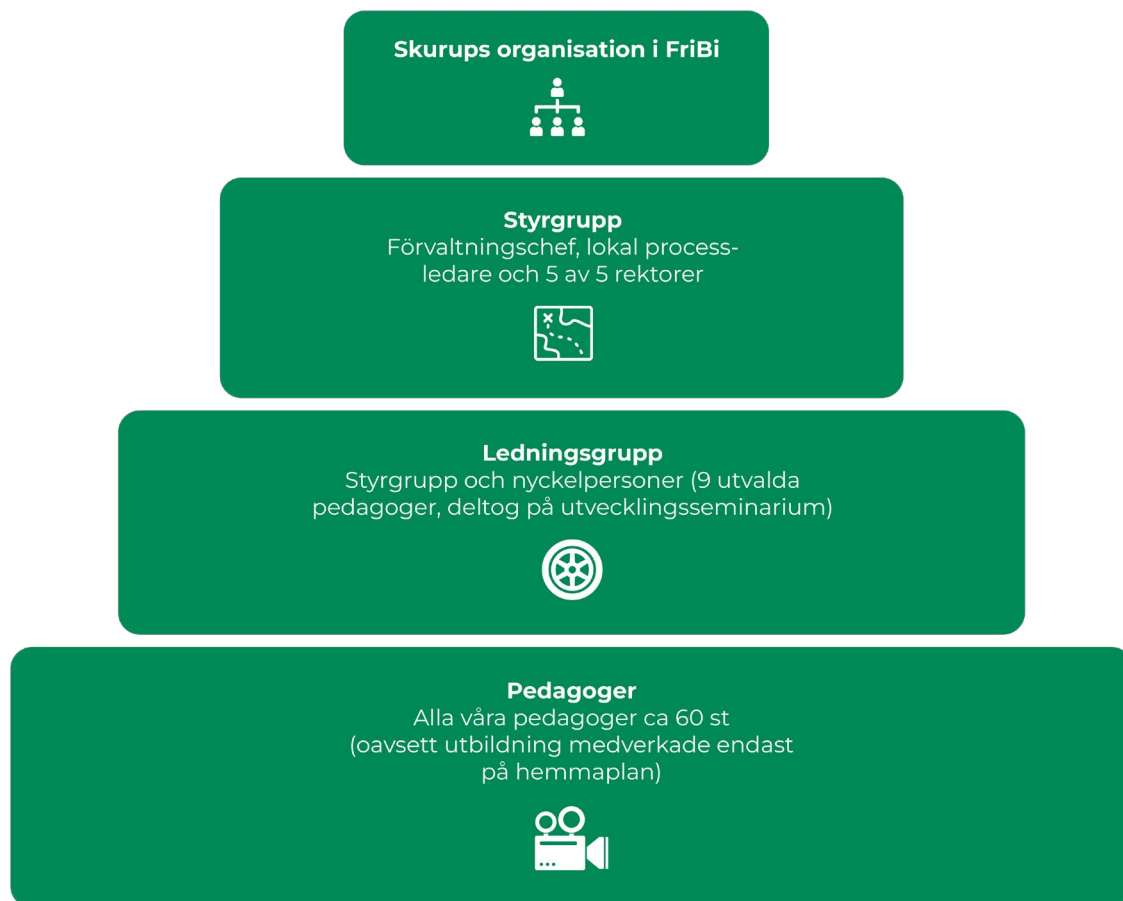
Skurups organisation i FriBi

Styrgrupp
Förvaltningschef, lokal processledare och 5 av 5 rektorer

Ledningsgrupp
Styrgrupp och nyckelpersoner (9 utvalda pedagoger, deltog på utvecklingsseminarium)

Pedagoger
Alla våra pedagoger ca 60 st (oavsett utbildning medverkade endast på hemmaplan)